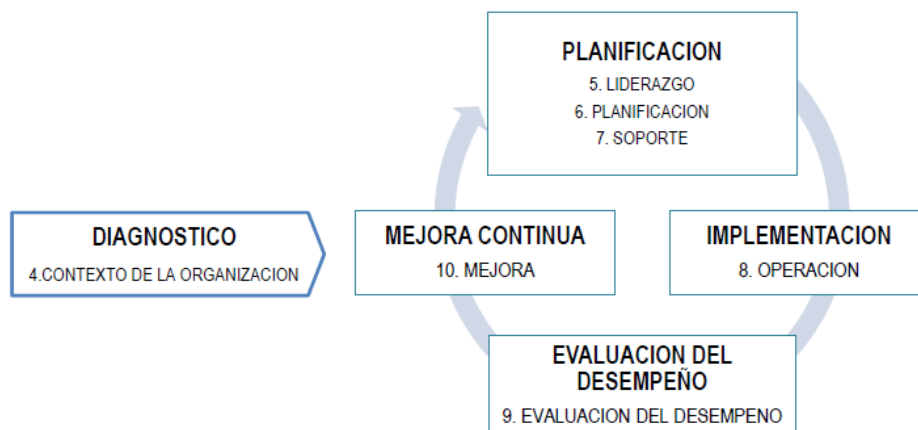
PLANIFICACION
5. LIDERAZGO
6. PLANIFICACION
7. SOPORTE

DIAGNOSTICO
4.CONTEXTO DE LA ORGANIZACION

MEJORA CONTINUA
10. MEJORA

IMPLEMENTACION
8. OPERACION

EVALUACION DEL DESEMPEÑO
9. EVALUACION DEL DESEMPENO